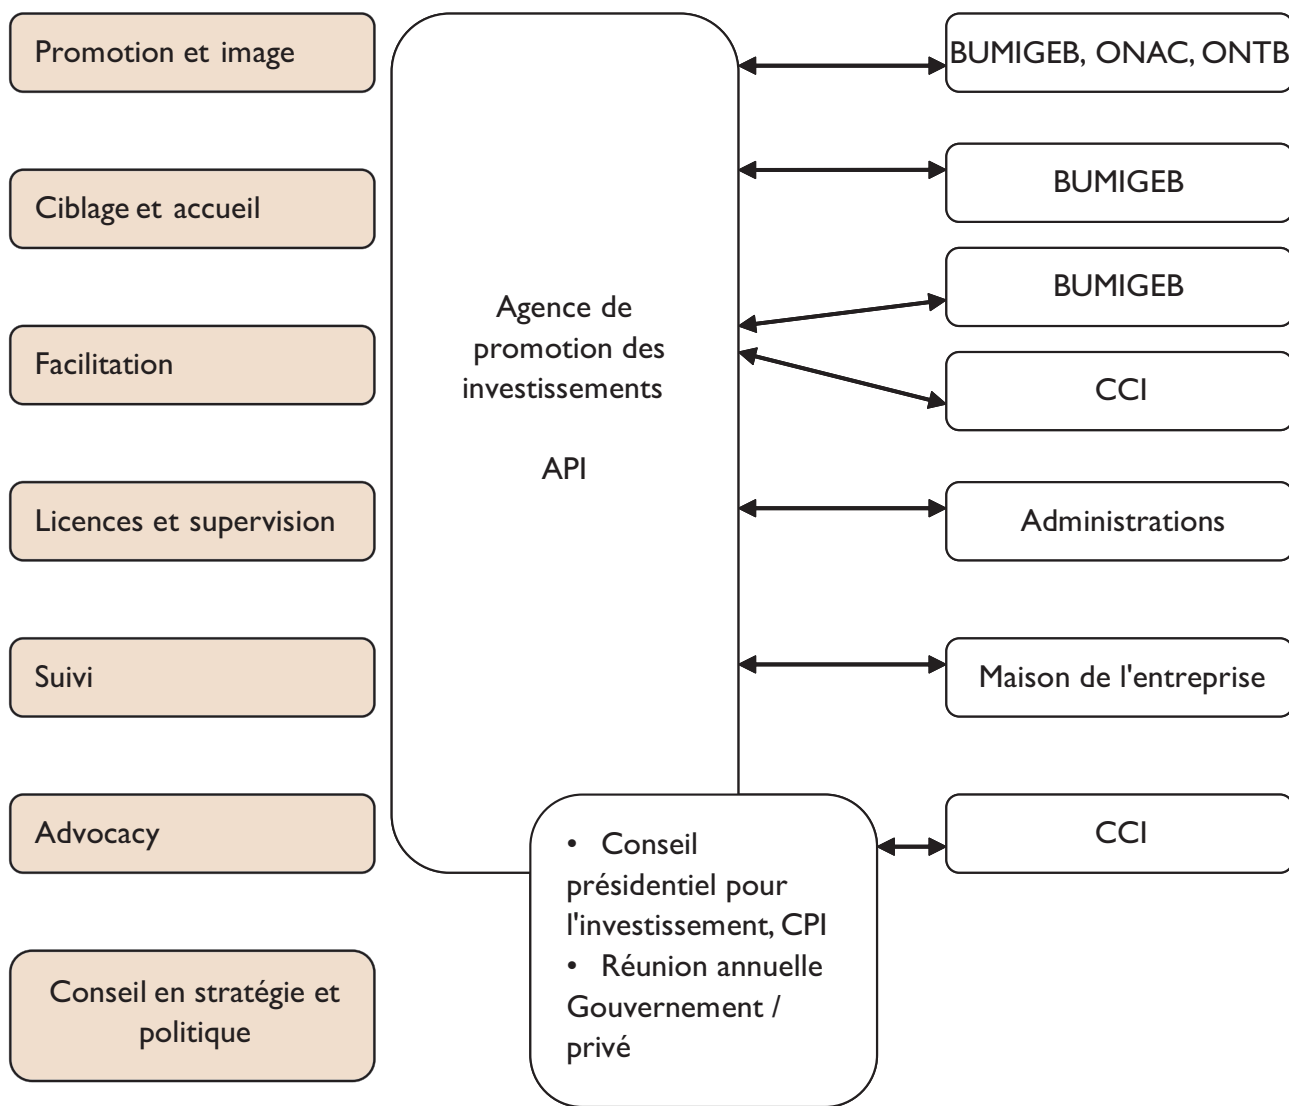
Promotion et image

Ciblage et accueil

Facilitation

Licences et supervision

Suivi

Advocacy

Conseil en stratégie et politique

Agence de promotion des investissements

API

BUMIGEB, ONAC, ONTB

BUMIGEB

BUMIGEB

CCI

Administrations

Maison de l'entreprise

CCI

• Conseil présidentiel pour l'investissement, CPI
• Réunion annuelle Gouvernement / privé